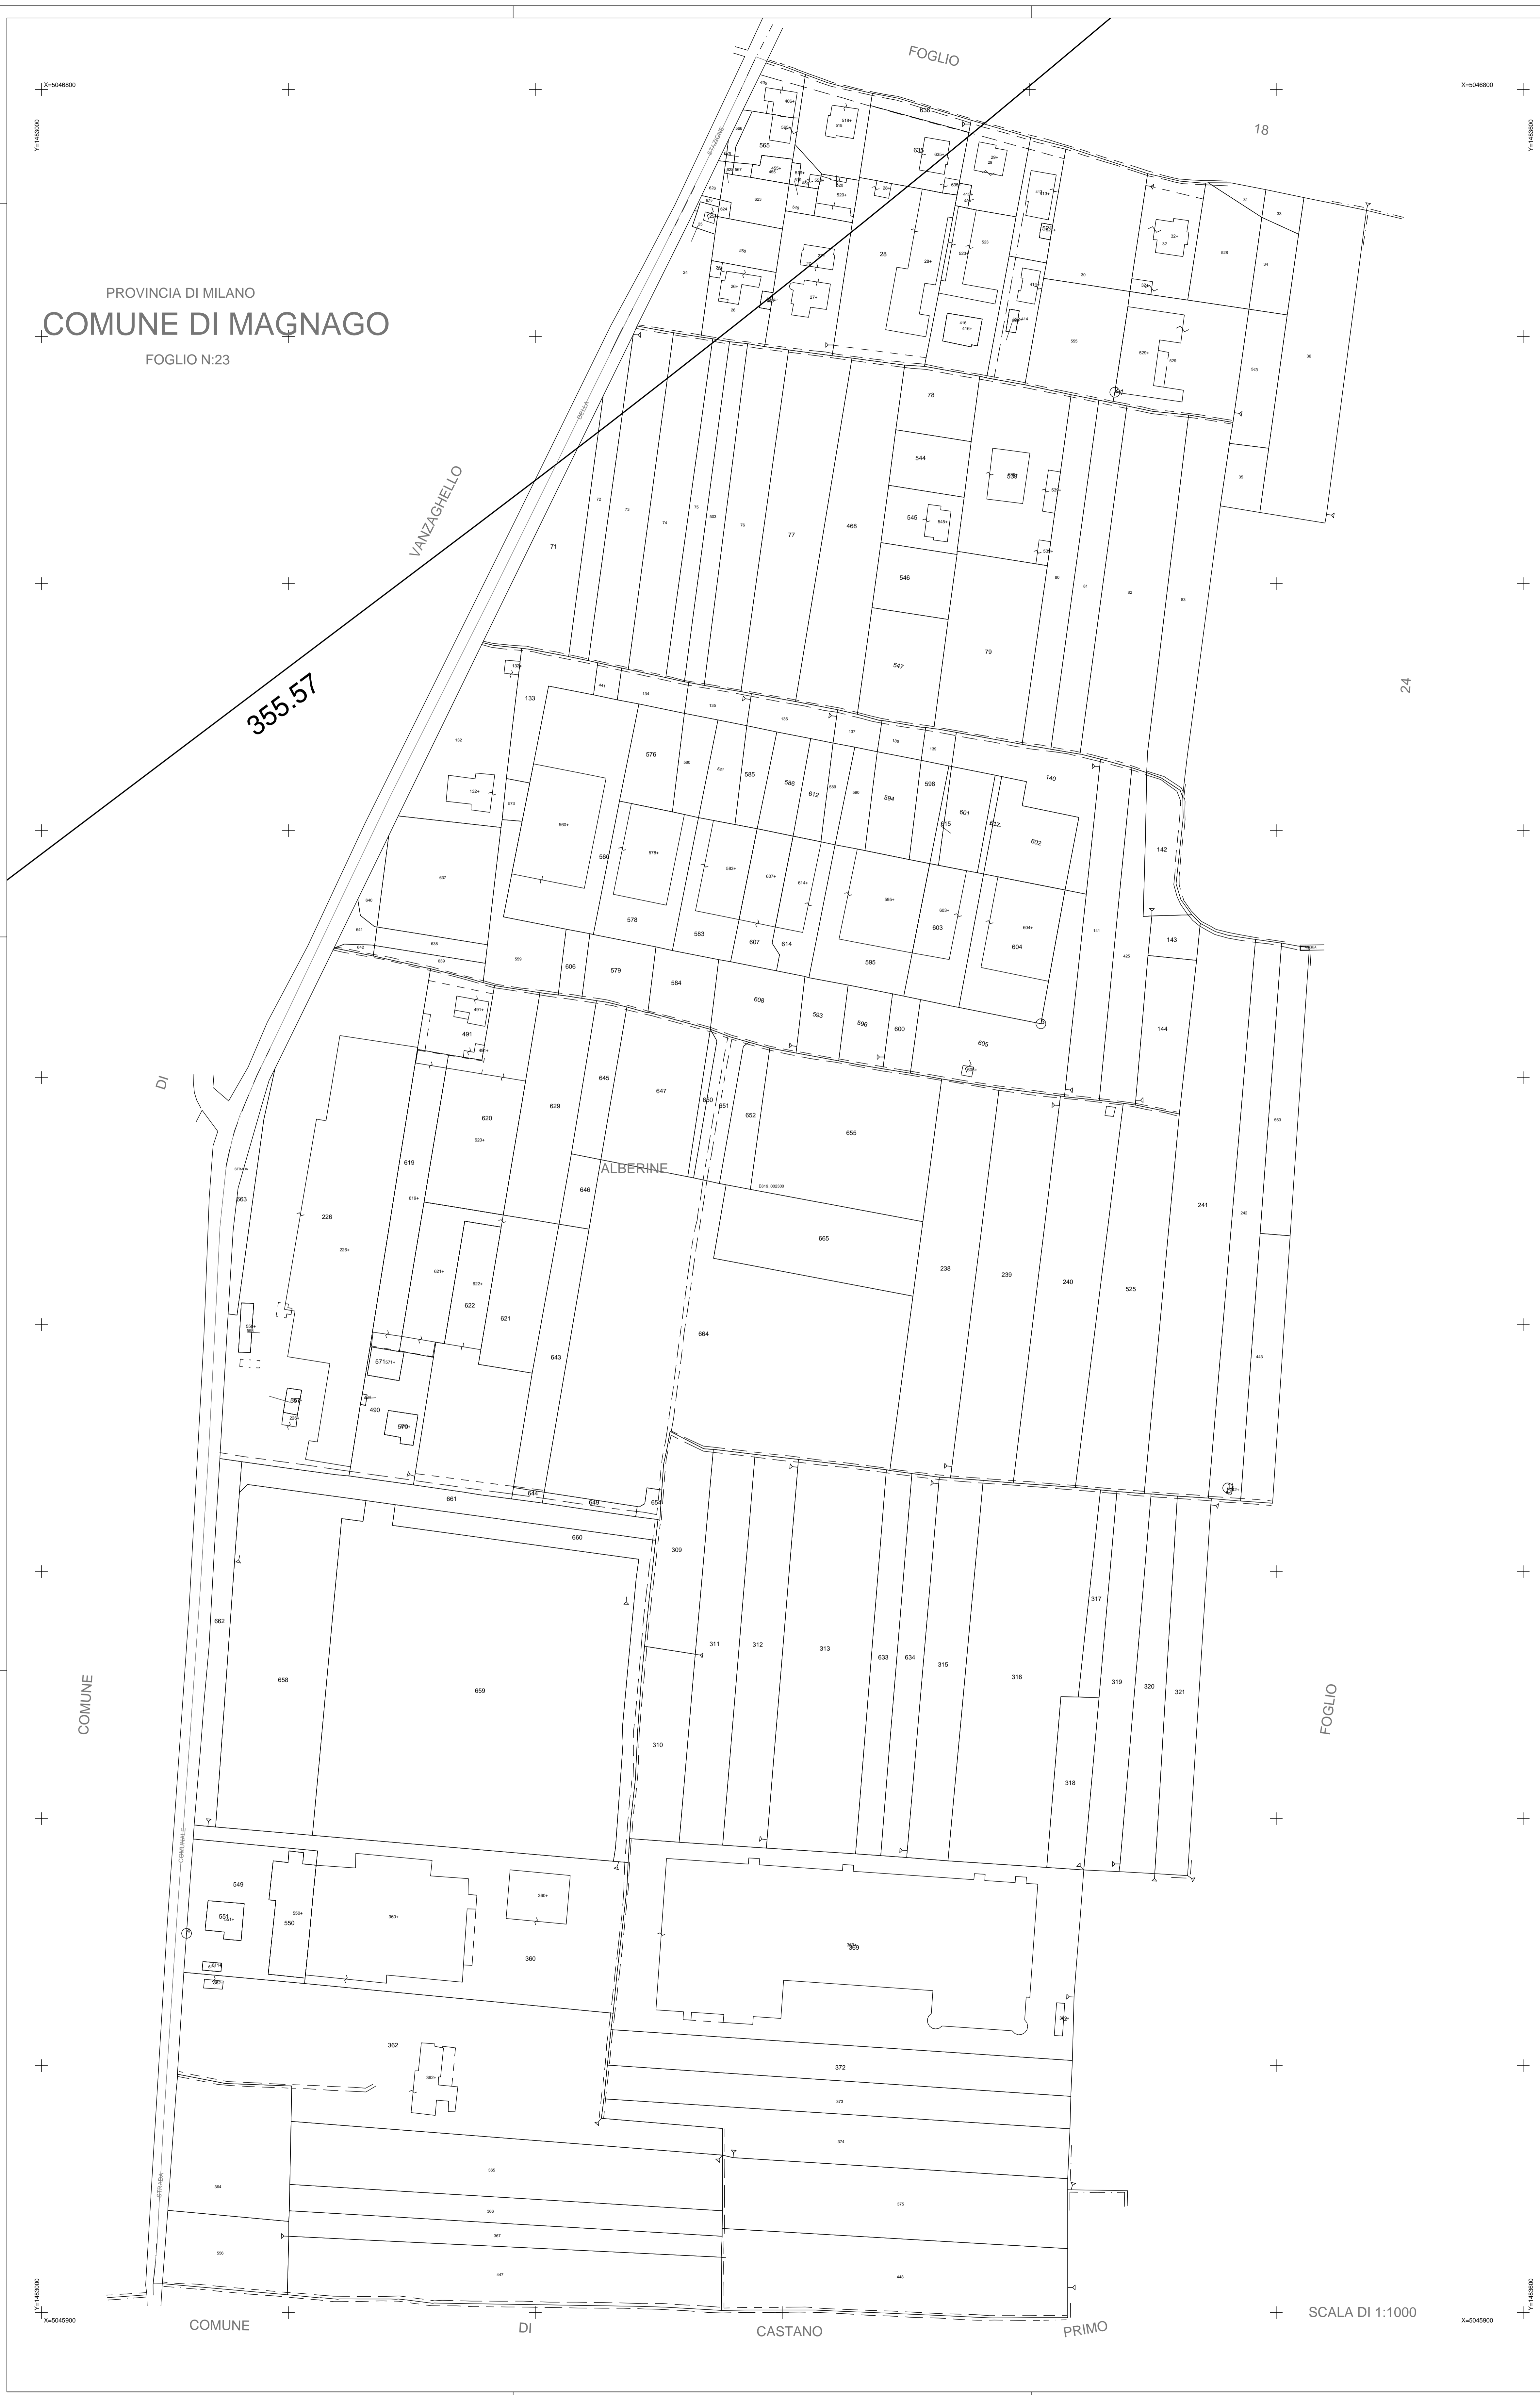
X=5046800
Y=1483000
X=5046800
Y=1483600
FOGLIO
18
PROVINCIA DI MILANO
COMUNE DI MAGNAGO
FOGLIO N:23
VANZAGHELLO
355.57
24
DI
ALBERINE
COMUNE
FOGLIO
636
635
565
623
28
78
544
539
545
546
547
79
468
77
71
133
132
576
585
586
612
594
598
601
602
140
142
143
144
560
578
583
607
614
595
603
604
606
579
584
608
593
596
600
605
491
620
629
645
647
650
651
652
655
619
226
646
665
238
239
240
525
241
622
621
643
664
571
490
661
644
649
654
660
309
662
658
659
311
312
313
633
634
315
316
317
319
320
321
310
318
549
551
550
360
369
362
372
SCALA DI 1:1000
Y=1483000
X=5045900
COMUNE
DI
CASTANO
PRIMO
Y=1483600
X=5045900